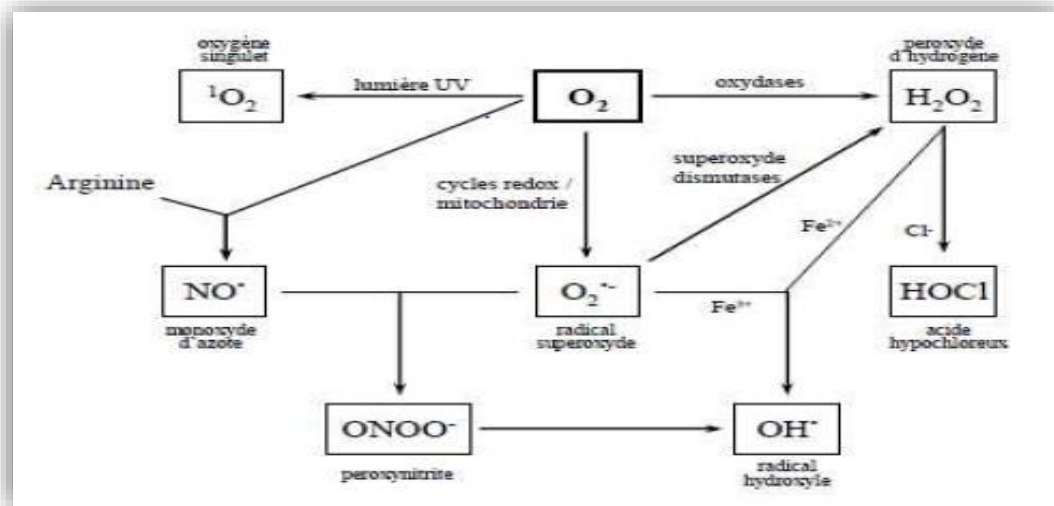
oxygène singulet

$^1O_2$

lumière UV

$O_2$

oxydases

peroxyde d'hydrogène

$H_2O_2$

Arginine

cycles redox / mitochondrie

superoxyde dismutases

$Fe^{2+}$

Cl-

$NO^{•}$

monoxyde d'azote

$O_2^{•-}$

radical superoxyde

$Fe^{3+}$

HOCl

acide hypochloreux

$ONOO^-$

peroxynitrite

$OH^{•}$

radical hydroxyle